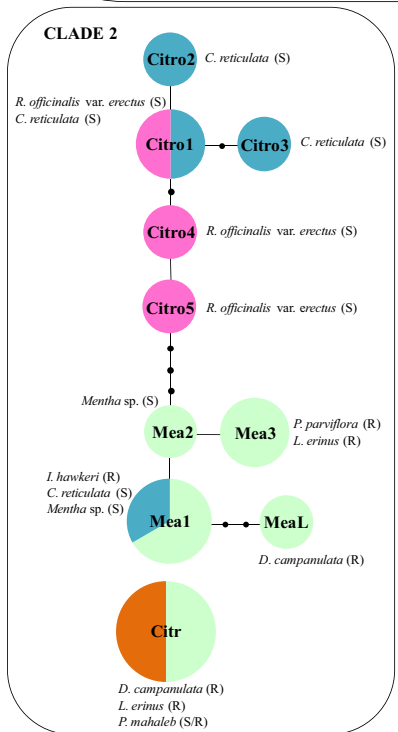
CLADE 2

Citro2 C. reticulata (S)

R. officinalis var. erectus (S)
C. reticulata (S)

Citro1

Citro3 C. reticulata (S)

Citro4 R. officinalis var. erectus (S)

Citro5 R. officinalis var. erectus (S)

Mentha sp. (S)

Mea2

Mea3 P. parviflora (R)
L. erinus (R)

I. hawkeri (R)
C. reticulata (S)
Mentha sp. (S)

Mea1

MeaL

D. campanulata (R)

Citr

D. campanulata (R)
L. erinus (R)
P. mahaleb (S/R)